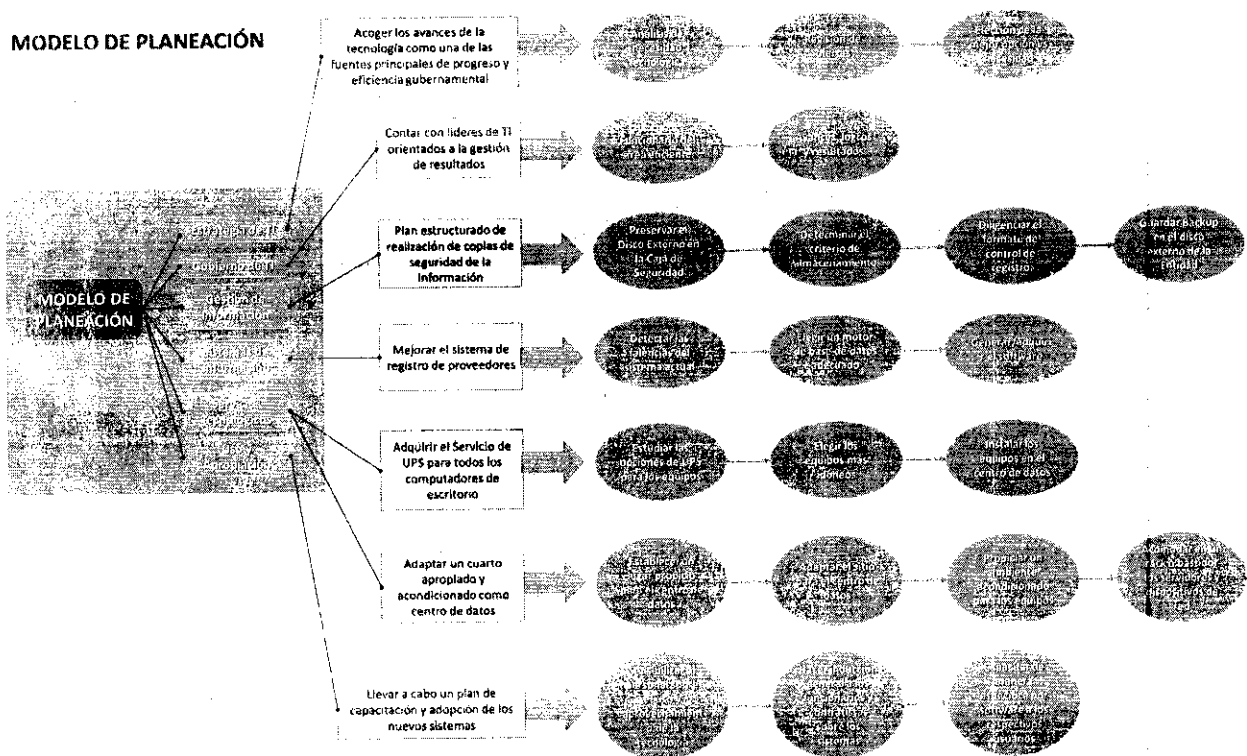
MODELO DE PLANEACIÓN

MODELO DE PLANEACIÓN

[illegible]

Acoger los avances de la tecnología como una de las fuentes principales de progreso y eficiencia gubernamental

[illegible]

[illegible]

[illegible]

Contar con lideres de TI orientados a la gestión de resultados

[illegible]

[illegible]

Plan estructurado de realización de copias de seguridad de la información

Preservar el Disco Externo en la Caja de Seguridad

Determinar el criterio de almacenamiento

Diligenciar el formato de control de registros

Guardar Backup en el disco externo de la entidad

Mejorar el sistema de registro de proveedores

Detectar las falencias del sistema actual

Elegir un motor de base de datos adecuado

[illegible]

Adquirir el Servicio de UPS para todos los computadores de escritorio

Estudiar las opciones de UPS para los equipos

Elegir los equipos más idóneos

Instalar los equipos en el centro de datos

Adaptar un cuarto apropiado y acondicionado como centro de datos

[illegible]

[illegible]

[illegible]

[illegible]

Llevar a cabo un plan de capacitación y adopción de los nuevos sistemas

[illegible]

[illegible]

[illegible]